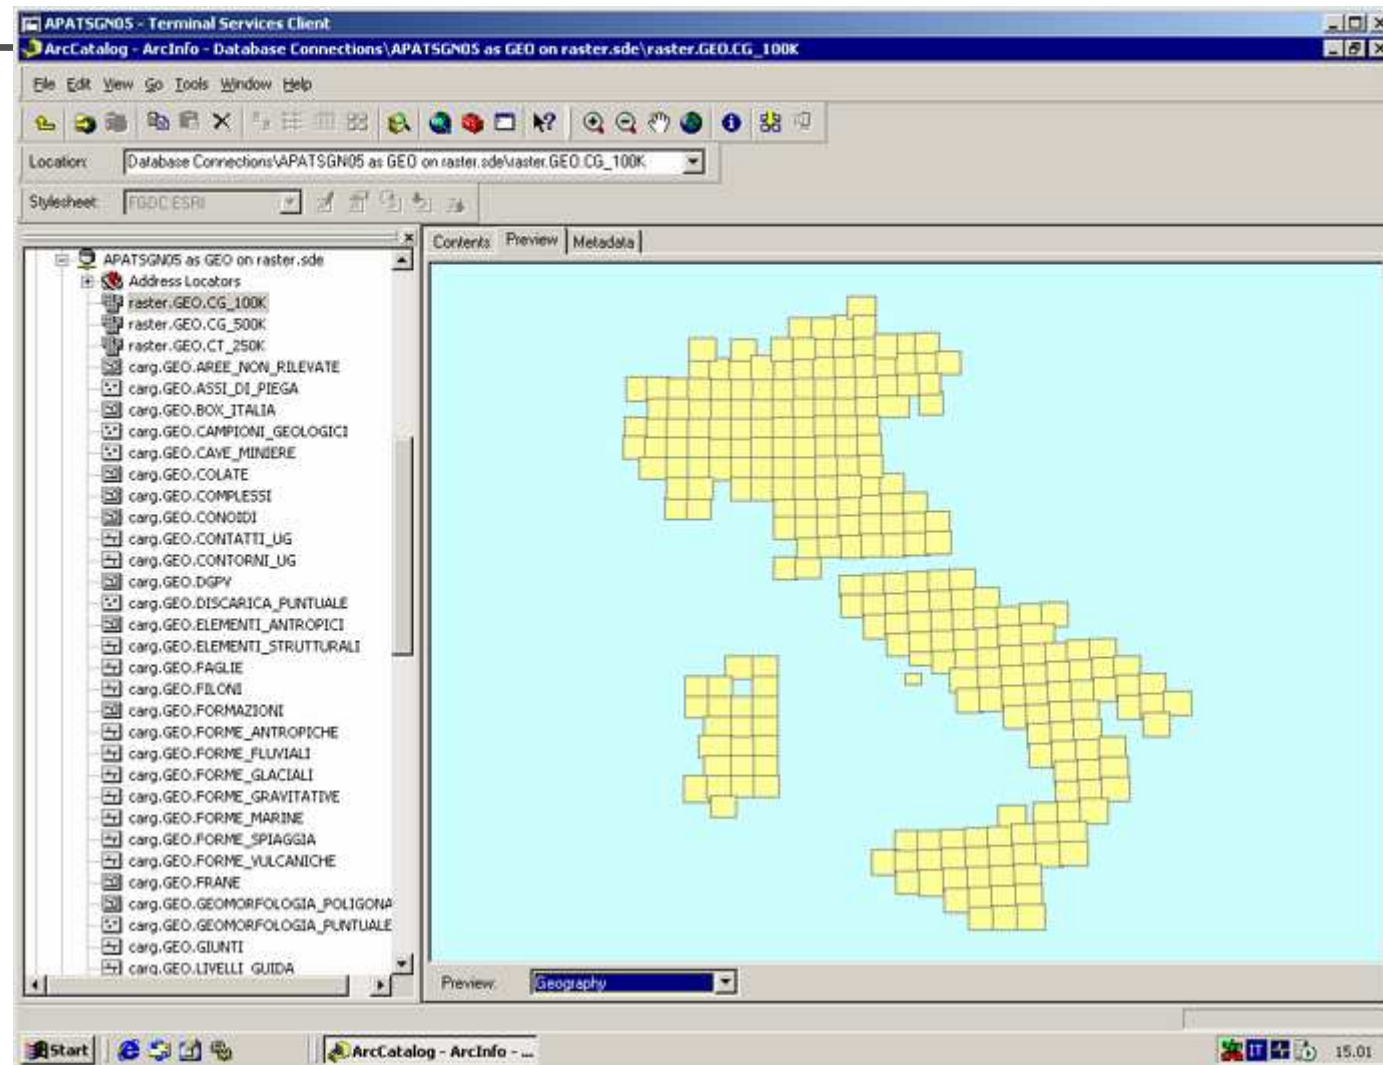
APATSGN05 - Terminal Services Client

ArcCatalog - ArcInfo - Database Connections\APATSGN05 as GEO on raster.sde\raster.GEO.CG_100K

File Edit View Go Tools Window Help

Location: Database Connections\APATSGN05 as GEO on raster.sde\raster.GEO.CG_100K

Stylesheet: FGDC ESRI

APATSGN05 as GEO on raster.sde
Address Locators
raster.GEO.CG_100K
raster.GEO.CG_500K
raster.GEO.CT_250K
carg.GEO.AREE_NON_RILEVATE
carg.GEO.ASSI_DI_PIEGA
carg.GEO.BOX_ITALIA
carg.GEO.CAMPIONI_GEOLOGICI
carg.GEO.CAVE_MINIERE
carg.GEO.COLATE
carg.GEO.COMPLESSI
carg.GEO.CONOIDI
carg.GEO.CONTATTI_UG
carg.GEO.CONTORNI_UG
carg.GEO.DGPV
carg.GEO.DISCARICA_PUNTUALE
carg.GEO.ELEMENTI_ANTROPICI
carg.GEO.ELEMENTI_STRUTTURALI
carg.GEO.FAGLIE
carg.GEO.FILONI
carg.GEO.FORMAZIONI
carg.GEO.FORME_ANTROPICHE
carg.GEO.FORME_FLUVIALI
carg.GEO.FORME_GLACIALI
carg.GEO.FORME_GRAVITATIVE
carg.GEO.FORME_MARINE
carg.GEO.FORME_SPIAGGIA
carg.GEO.FORME_VULCANICHE
carg.GEO.FRANE
carg.GEO.GEOMORFOLOGIA_POLIGONA
carg.GEO.GEOMORFOLOGIA_PUNTUALE
carg.GEO.GIUNTI
carg.GEO.LIVELLI_GUIDA

Contents Preview Metadata

Preview: Geography

Start ArcCatalog - ArcInfo - ... IT 15.01